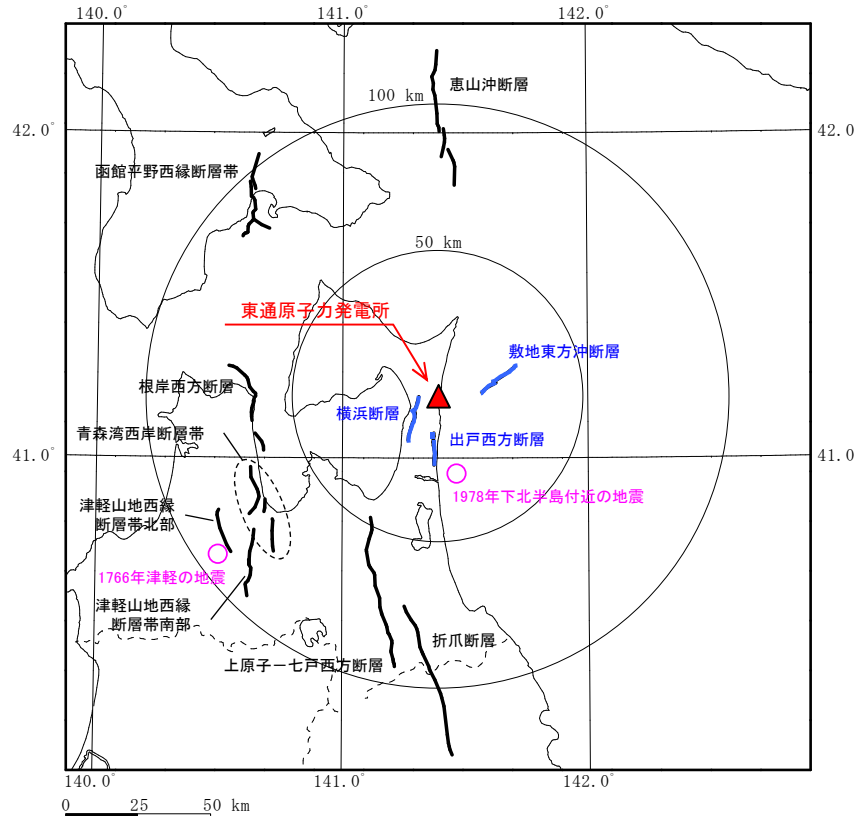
140.0°
141.0°
142.0°
42.0°
42.0
41.0°
41.0
140.0°
141.0°
142.0°

100 km
50 km

恵山沖断層
函館平野西縁断層帯
東通原子力発電所
敷地東方沖断層
根岸西方断層
横浜断層
青森湾西岸断層帯
出戸西方断層
1978年下北半島付近の地震
津軽山地西縁断層帯北部
1766年津軽の地震
津軽山地西縁断層帯南部
折爪断層
上原子－七戸西方断層

0
25
50 km